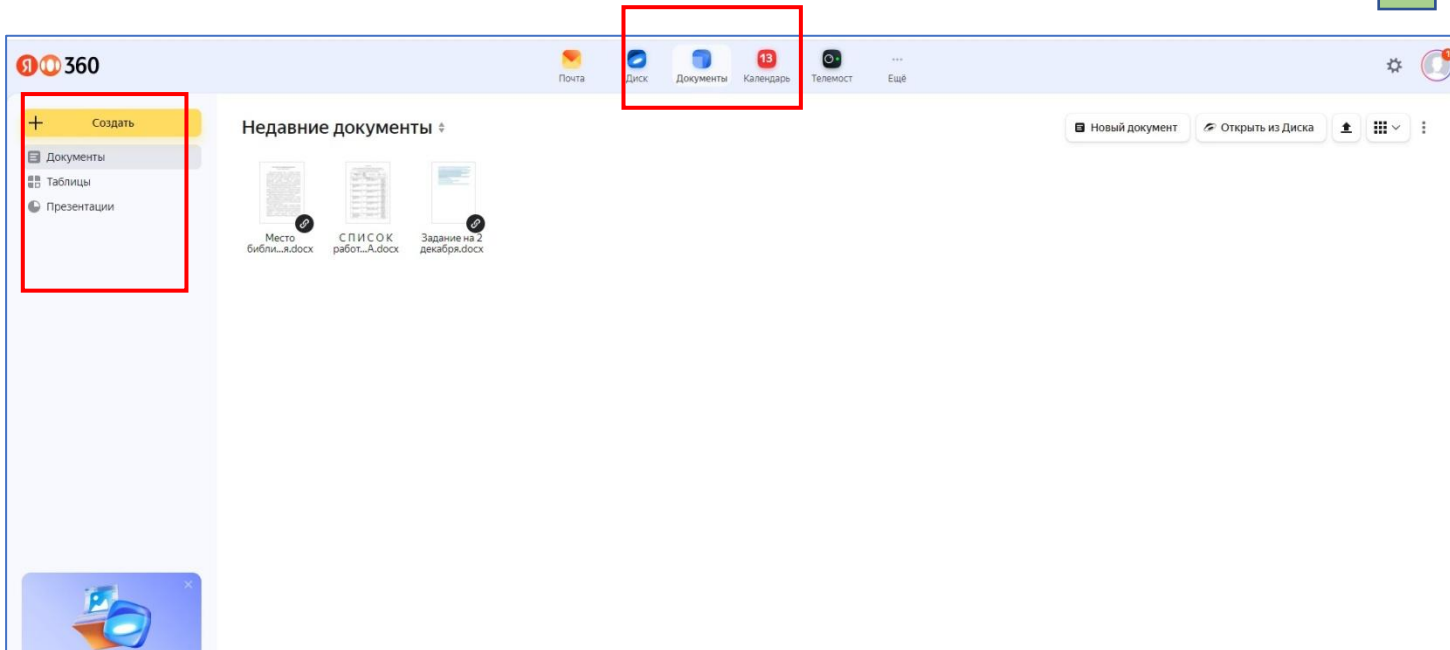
Я 360

Почта Диск Документы 13 Календарь Телемост Ещё

Создать

Документы
Таблицы
Презентации

Недавние документы

Новый документ Открыть из Диска

Место библи...я.docx
СПИСОК работ...А.docx
Задание на 2 декабря.docx